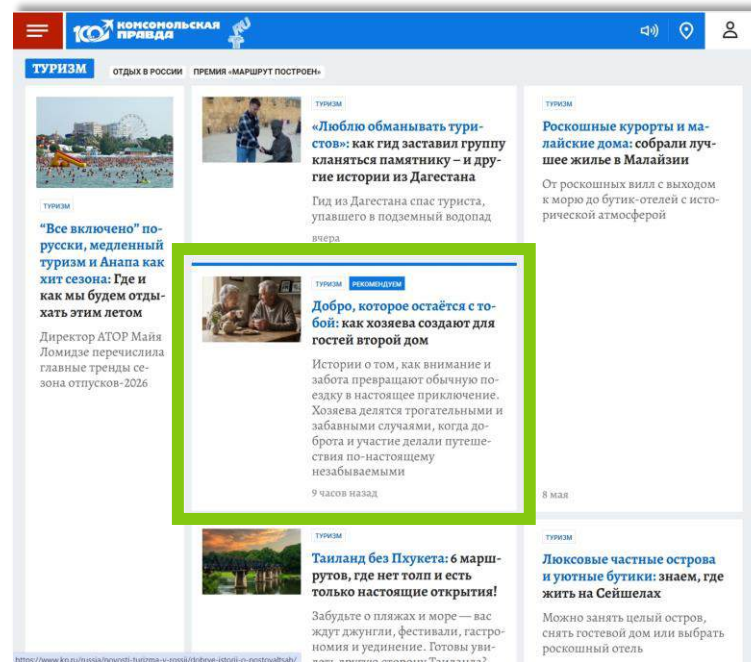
100 КОМСОМОЛЬСКАЯ ПРАВДА

ТУРИЗМ ОТДЫХ В РОССИИ ПРЕМИЯ «МАРШРУТ ПОСТРОЕН»

ТУРИЗМ

"Все включено" по-русски, медленный туризм и Анапа как хит сезона: Где и как мы будем отдыхать этим летом

Директор АТОР Майя Ломидзе перечислила главные тренды сезона отпусков-2026

ТУРИЗМ

«Люблю обманывать туристов»: как гид заставил группу кланяться памятнику – и другие истории из Дагестана

Гид из Дагестана спас туриста, упавшего в подземный водопад

вчера

ТУРИЗМ РЕКОМЕНДУЕМ

Добро, которое остаётся с тобой: как хозяева создают для гостей второй дом

Истории о том, как внимание и забота превращают обычную поездку в настоящее приключение. Хозяева делятся трогательными и забавными случаями, когда доброта и участие делали путешествия по-настоящему незабываемыми

9 часов назад

ТУРИЗМ

Роскошные курорты и малайские дома: собрали лучшее жилье в Малайзии

От роскошных вилл с выходом к морю до бутик-отелей с исторической атмосферой

8 мая

ТУРИЗМ

Таиланд без Пхукета: 6 маршрутов, где нет толп и есть только настоящие открытия!

Забудьте о пляжах и море — вас ждут джунгли, фестивали, гастрономия и уединение. Готовы увидеть другую сторону Таиланда?

ТУРИЗМ

Люксовые частные острова и уютные бутики: знаем, где жить на Сейшелах

Можно занять целый остров, снять гостевой дом или выбрать роскошный отель

https://www.kp.ru/russia/novosti-turizma-v-rossii/dobrye-istorii-o-puteshestviyah/